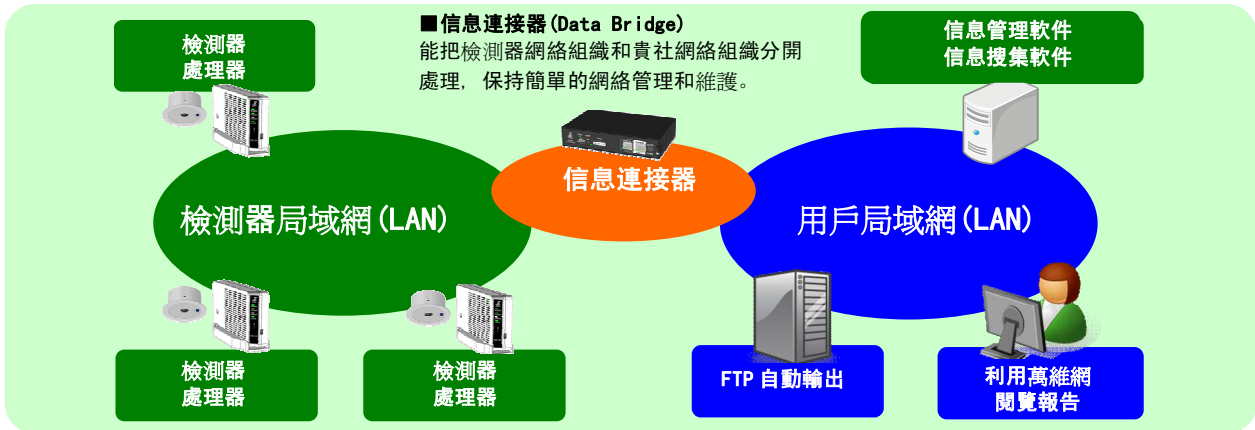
檢測器
處理器

■信息連接器(Data Bridge)
能把檢測器網絡組織和責社網絡組織分開處理，保持簡單的網絡管理和維護。

信息管理軟件
信息搜集軟件

信息連接器

檢測器局域網(LAN)

用戶局域網(LAN)

檢測器
處理器

檢測器
處理器

FTP 自動輸出

利用萬維網
閱覽報告